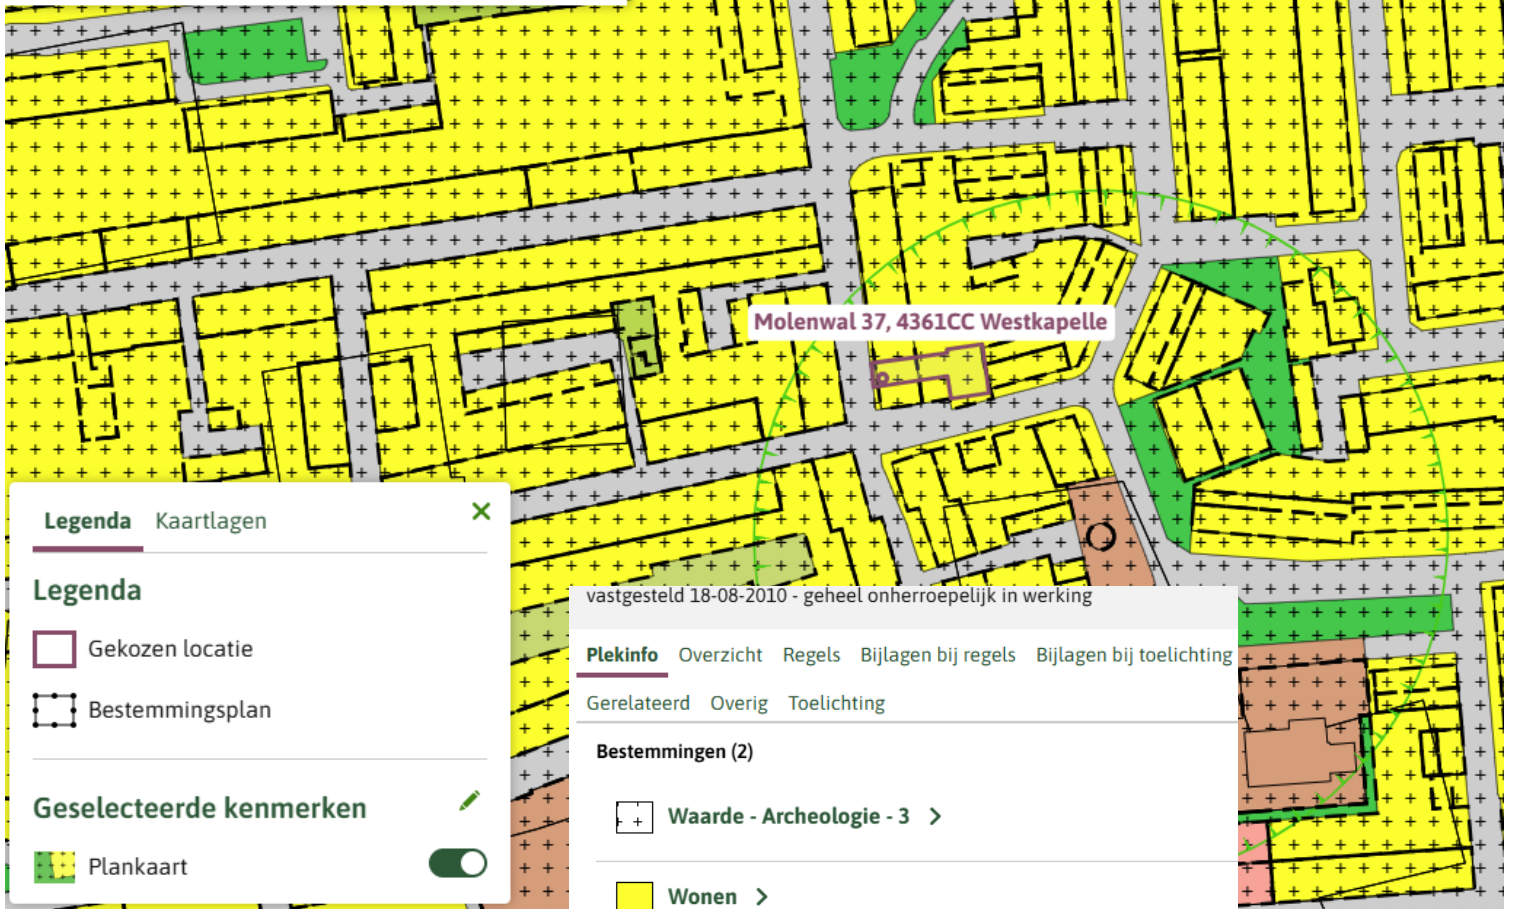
Molenwal 37, 4361CC Westkapelle

Legenda Kaartlagen

Legenda

Gekozen locatie

Bestemmingsplan

Geselecteerde kenmerken

Plankaart

vastgesteld 18-08-2010 - geheel onherroepelijk in werking

Plekinfo Overzicht Regels Bijlagen bij regels Bijlagen bij toelichting

Gerelateerd Overig Toelichting

Bestemmingen (2)

Waarde - Archeologie - 3

Wonen